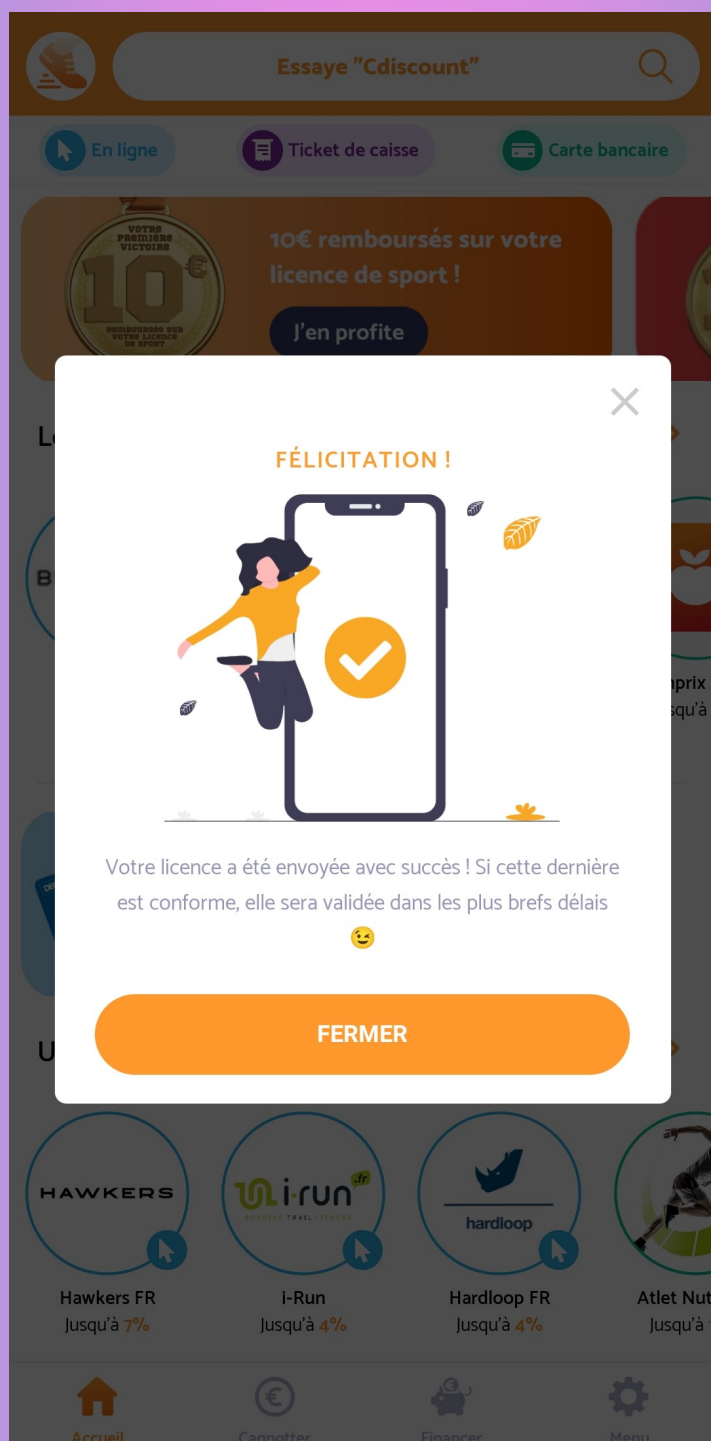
Essaye "Cdiscount"

En ligne

Ticket de caisse

Carte bancaire

VOTRE PREMIÈRE VICTOIRE

10€

REMBOURSÉS SUR VOTRE LICENCE DE SPORT

10€ remboursés sur votre licence de sport !

J'en profite

FÉLICITATION !

Votre licence a été envoyée avec succès ! Si cette dernière est conforme, elle sera validée dans les plus brefs délais 😉

FERMER

HAWKERS

i-run .fr

RUNNING TRAIL FITNESS

hardloop

Hawkers FR
Jusqu'à 7%

i-Run
Jusqu'à 4%

Hardloop FR
Jusqu'à 4%

Atlet Nut
Jusqu'à

nprix
jusqu'à

Accueil

Cagnotter

Financer

Menu